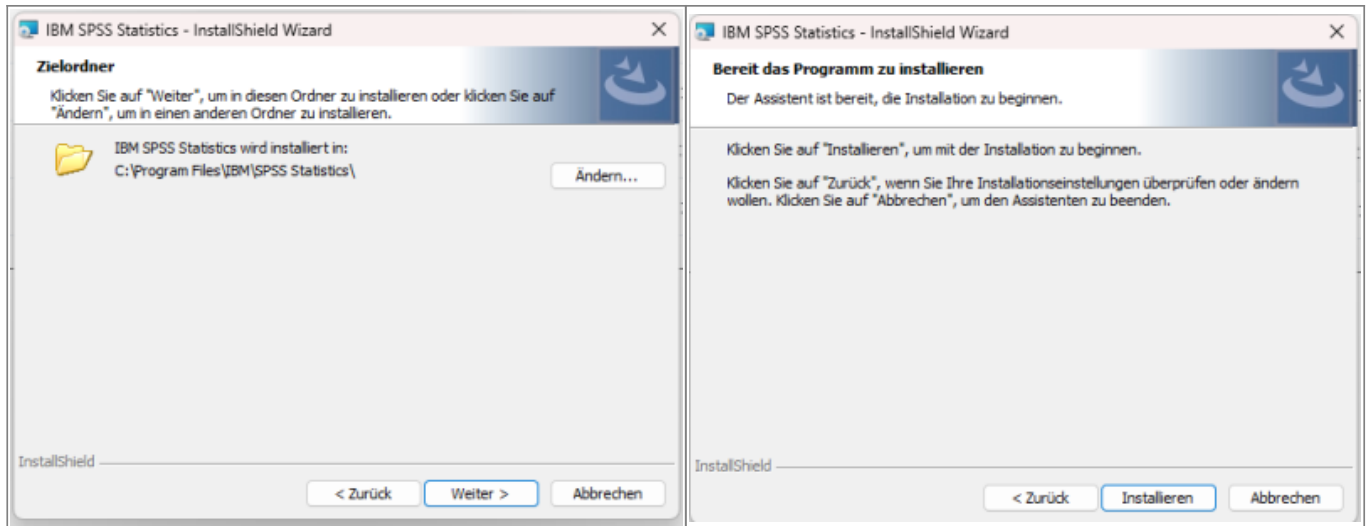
IBM SPSS Statistics - InstallShield Wizard

Zielordner

Klicken Sie auf "Weiter", um in diesen Ordner zu installieren oder klicken Sie auf "Ändern", um in einen anderen Ordner zu installieren.

IBM SPSS Statistics wird installiert in:
C:\Program Files\IBM\SPSS Statistics\

Ändern...

InstallShield

< Zurück | Weiter > | Abbrechen

IBM SPSS Statistics - InstallShield Wizard

Bereit das Programm zu installieren

Der Assistent ist bereit, die Installation zu beginnen.

Klicken Sie auf "Installieren", um mit der Installation zu beginnen.

Klicken Sie auf "Zurück", wenn Sie Ihre Installationseinstellungen überprüfen oder ändern wollen. Klicken Sie auf "Abbrechen", um den Assistenten zu beenden.

InstallShield

< Zurück | Installieren | Abbrechen